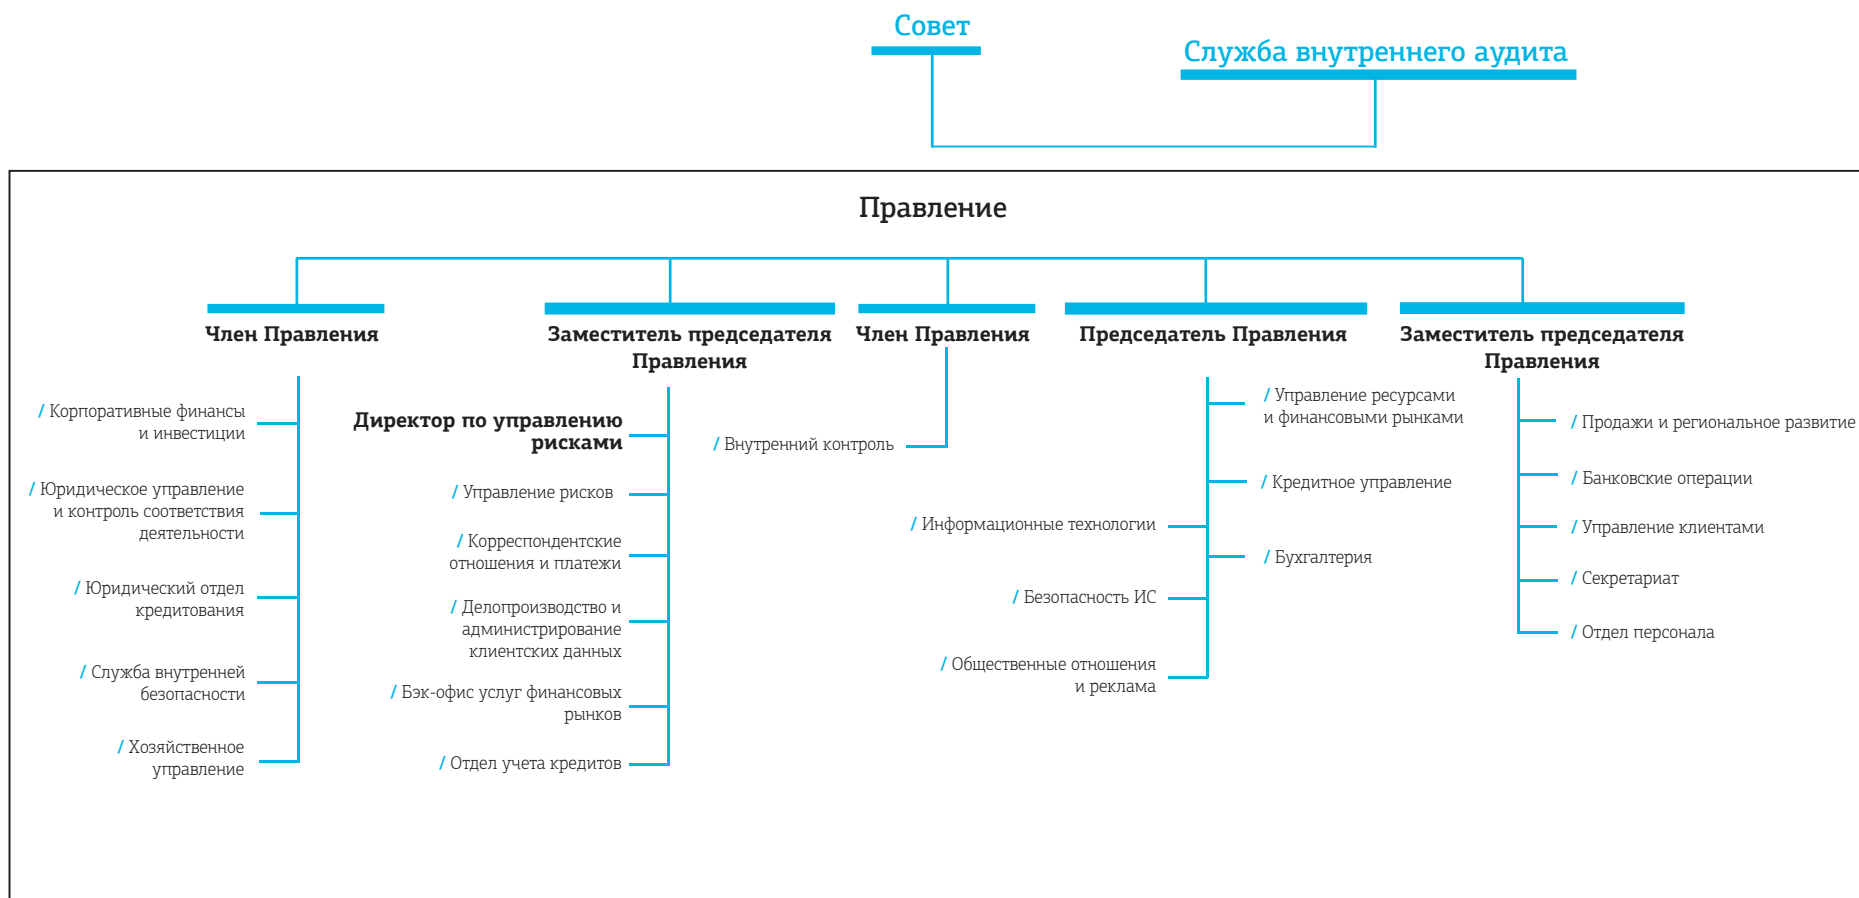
Совет

Служба внутреннего аудита

Правление

Член Правления

/ Корпоративные финансы и инвестиции

/ Юридическое управление и контроль соответствия деятельности

/ Юридический отдел кредитования

/ Служба внутренней безопасности

/ Хозяйственное управление

Заместитель председателя Правления

Директор по управлению рисками

/ Управление рисков

/ Корреспондентские отношения и платежи

/ Делопроизводство и администрирование клиентских данных

/ Бэк-офис услуг финансовых рынков

/ Отдел учета кредитов

Член Правления

/ Внутренний контроль

Председатель Правления

/ Управление ресурсами и финансовыми рынками

/ Кредитное управление

/ Информационные технологии

/ Бухгалтерия

/ Безопасность ИС

/ Общественные отношения и реклама

Заместитель председателя Правления

/ Продажи и региональное развитие

/ Банковские операции

/ Управление клиентами

/ Секретариат

/ Отдел персонала